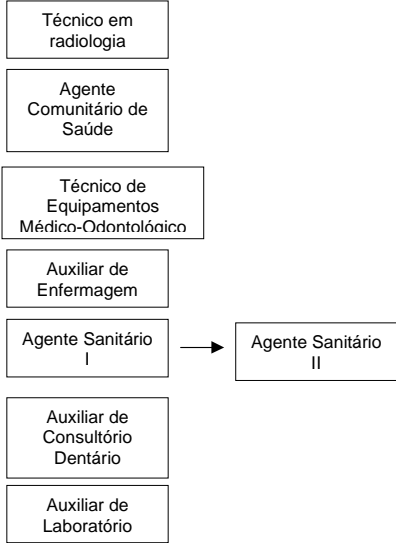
Técnico em radiologia

Agente Comunitário de Saúde

Técnico de Equipamentos Médico-Odontológico

Auxiliar de Enfermagem

Agente Sanitário I

Agente Sanitário II

Auxiliar de Consultório Dentário

Auxiliar de Laboratório